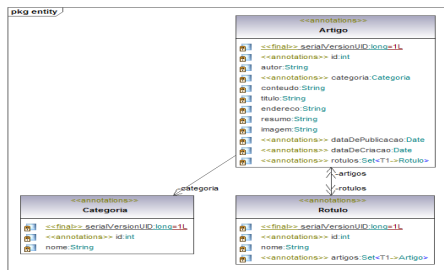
pkg entity

<<annotations>>
Artigo

<<final>> serialVersionUID:long=1L
<<annotations>> id:int
autor:String
<<annotations>> categoria:Categoria
conteudo:String
titulo:String
endereco:String
resumo:String
imagem:String
<<annotations>> dataDePublicacao:Date
<<annotations>> dataDeCriacao:Date
<<annotations>> rotulos:Set<T1->Rotulo>

-categoria

-artigos

-rotulos

<<annotations>>
Categoria

<<final>> serialVersionUID:long=1L
<<annotations>> id:int
nome:String

<<annotations>>
Rotulo

<<final>> serialVersionUID:long=1L
<<annotations>> id:int
nome:String
<<annotations>> artigos:Set<T1->Artigo>